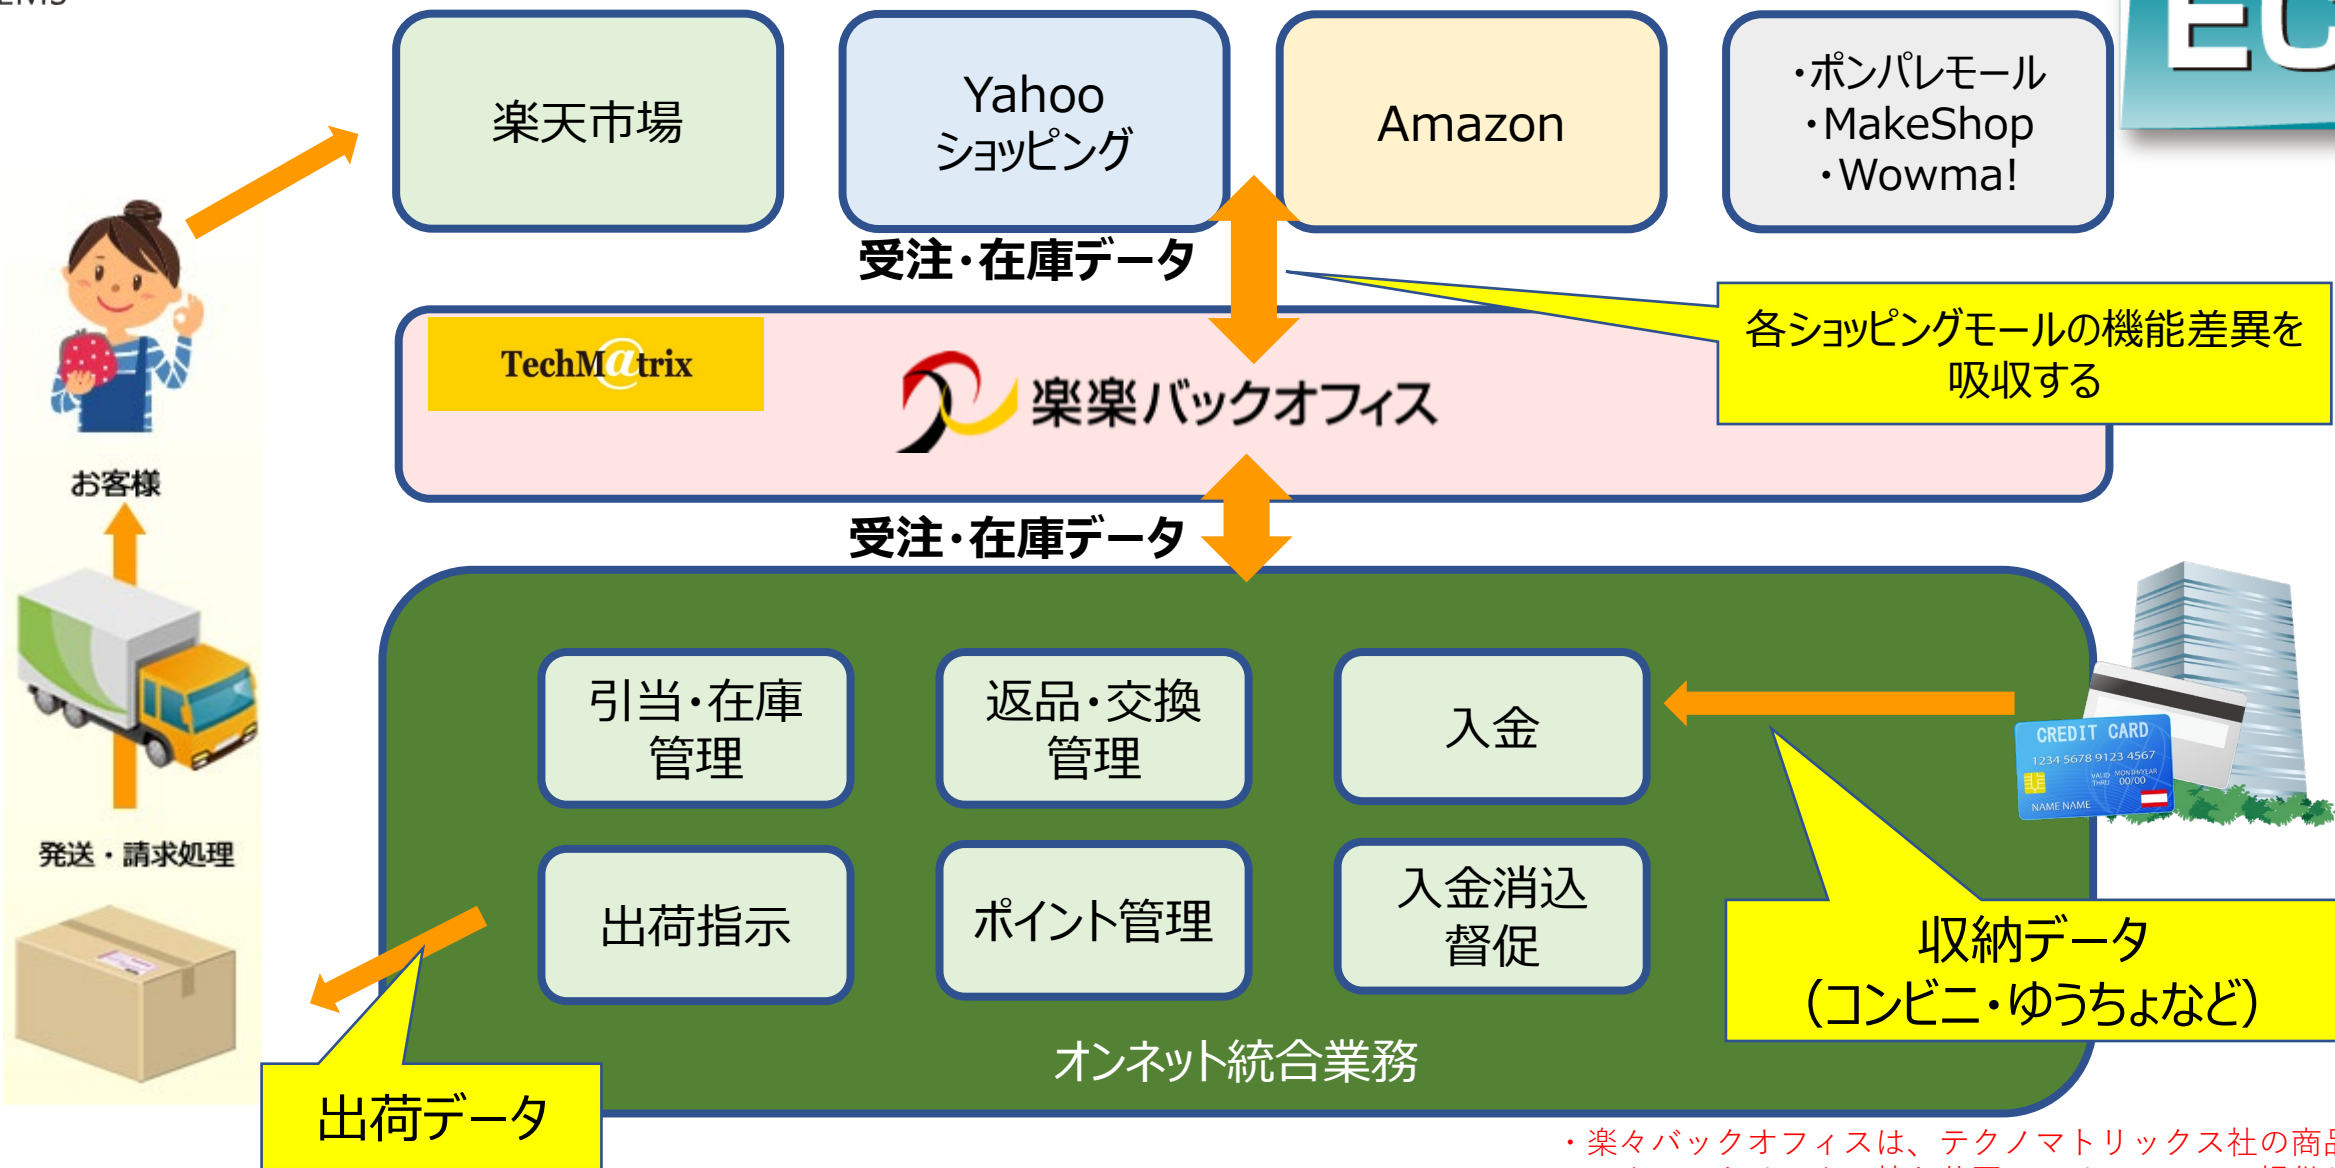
楽天市場

Yahoo
ショッピング

Amazon

・ポンパレモール
・MakeShop
・Wowma!

受注・在庫データ

TechM@trix

楽楽バックオフィス

各ショッピングモールの機能差異を吸収する

お客様

受注・在庫データ

発送・請求処理

引当・在庫管理

返品・交換管理

入金

CREDIT CARD
1234 5678 9123 4567
NAME NAME

出荷指示

ポイント管理

入金消込督促

収納データ
(コンビニ・ゆうちょなど)

オンネット統合業務

出荷データ

・楽々バックオフィスは、テクノマトリックス社の商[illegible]